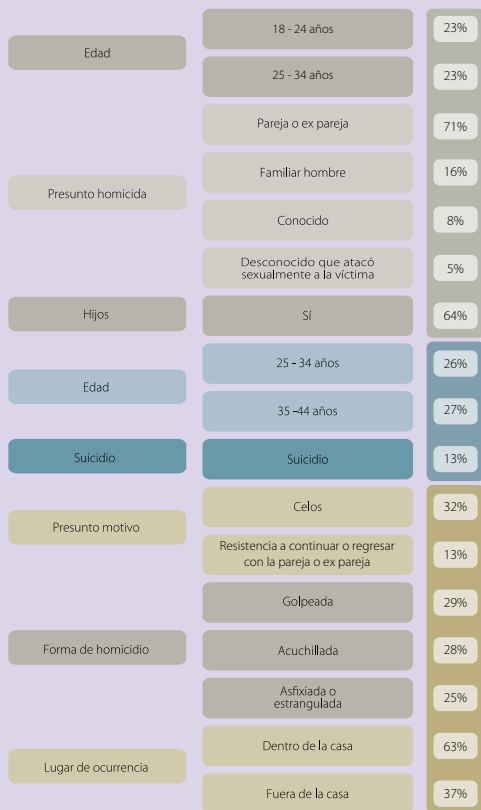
| | | |
|---|---|---|
| Edad | 18 - 24 años | 23% |
| | 25 - 34 años | 23% |
| Presunto homicida | Pareja o ex pareja | 71% |
| | Familiar hombre | 16% |
| | Conocido | 8% |
| | Desconocido que atacó sexualmente a la víctima | 5% |
| Hijos | Sí | 64% |
| Edad | 25 - 34 años | 26% |
| | 35 -44 años | 27% |
| Suicidio | Suicidio | 13% |
| Presunto motivo | Celos | 32% |
| | Resistencia a continuar o regresar con la pareja o ex pareja | 13% |
| Forma de homicidio | Golpeada | 29% |
| | Acuchillada | 28% |
| | Asfixiada o estrangulada | 25% |
| Lugar de ocurrencia | Dentro de la casa | 63% |
| | Fuera de la casa | 37% |